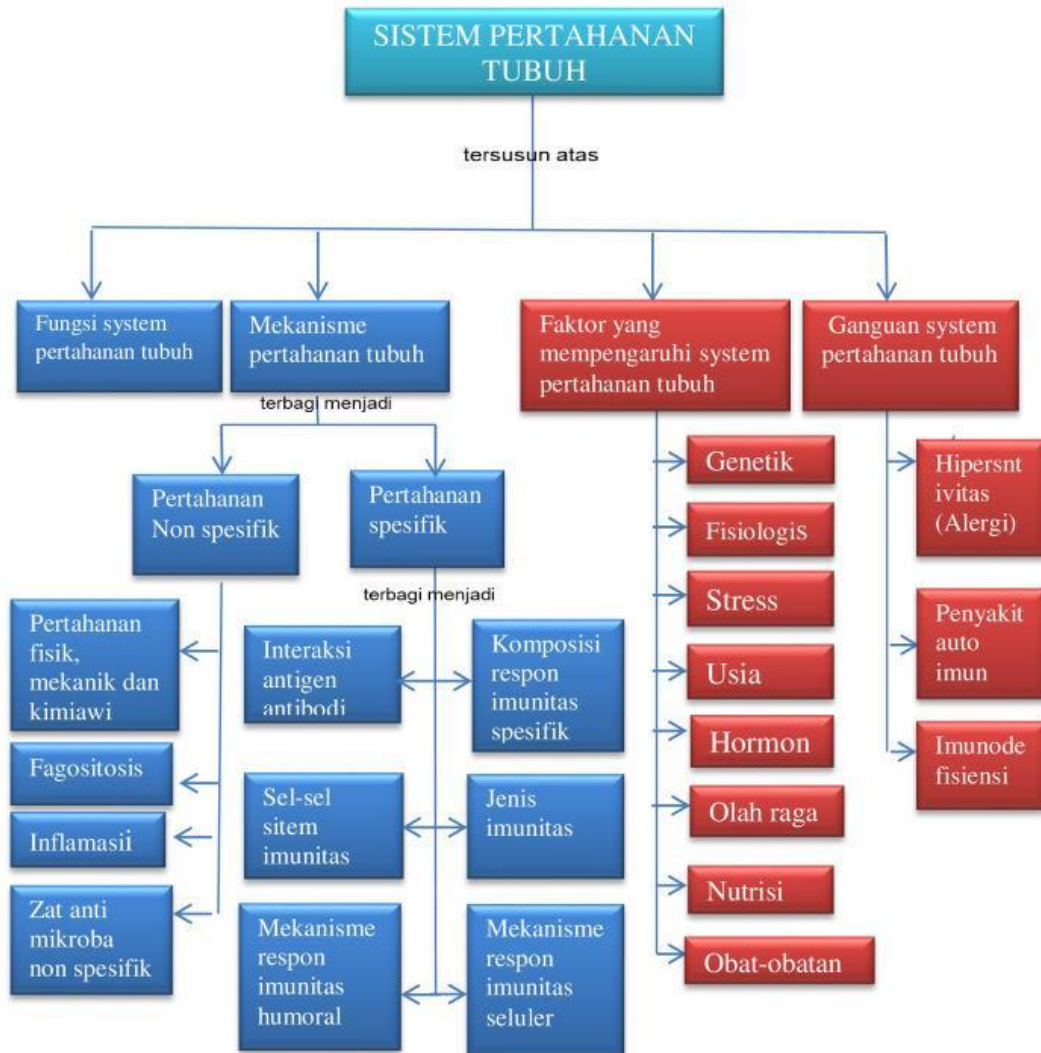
SISTEM PERTAHANAN TUBUH

tersusun atas

Fungsi system pertahanan tubuh

Mekanisme pertahanan tubuh

Faktor yang mempengaruhi system pertahanan tubuh

Ganguan system pertahanan tubuh

terbagi menjadi

Pertahanan Non spesifik

Pertahanan spesifik

terbagi menjadi

Pertahanan fisik, mekanik dan kimiawi

Fagositosis

Inflamasii

Zat anti mikroba non spesifik

Interaksi antigen antibodi

Komposisi respon imunitas spesifik

Sel-sel sitem imunitas

Jenis imunitas

Mekanisme respon imunitas humoral

Mekanisme respon imunitas seluler

Genetik

Fisiologis

Stress

Usia

Hormon

Olah raga

Nutrisi

Obat-obatan

Hipersnt ivitas (Alergi)

Penyakit auto imun

Imunode fisiensi